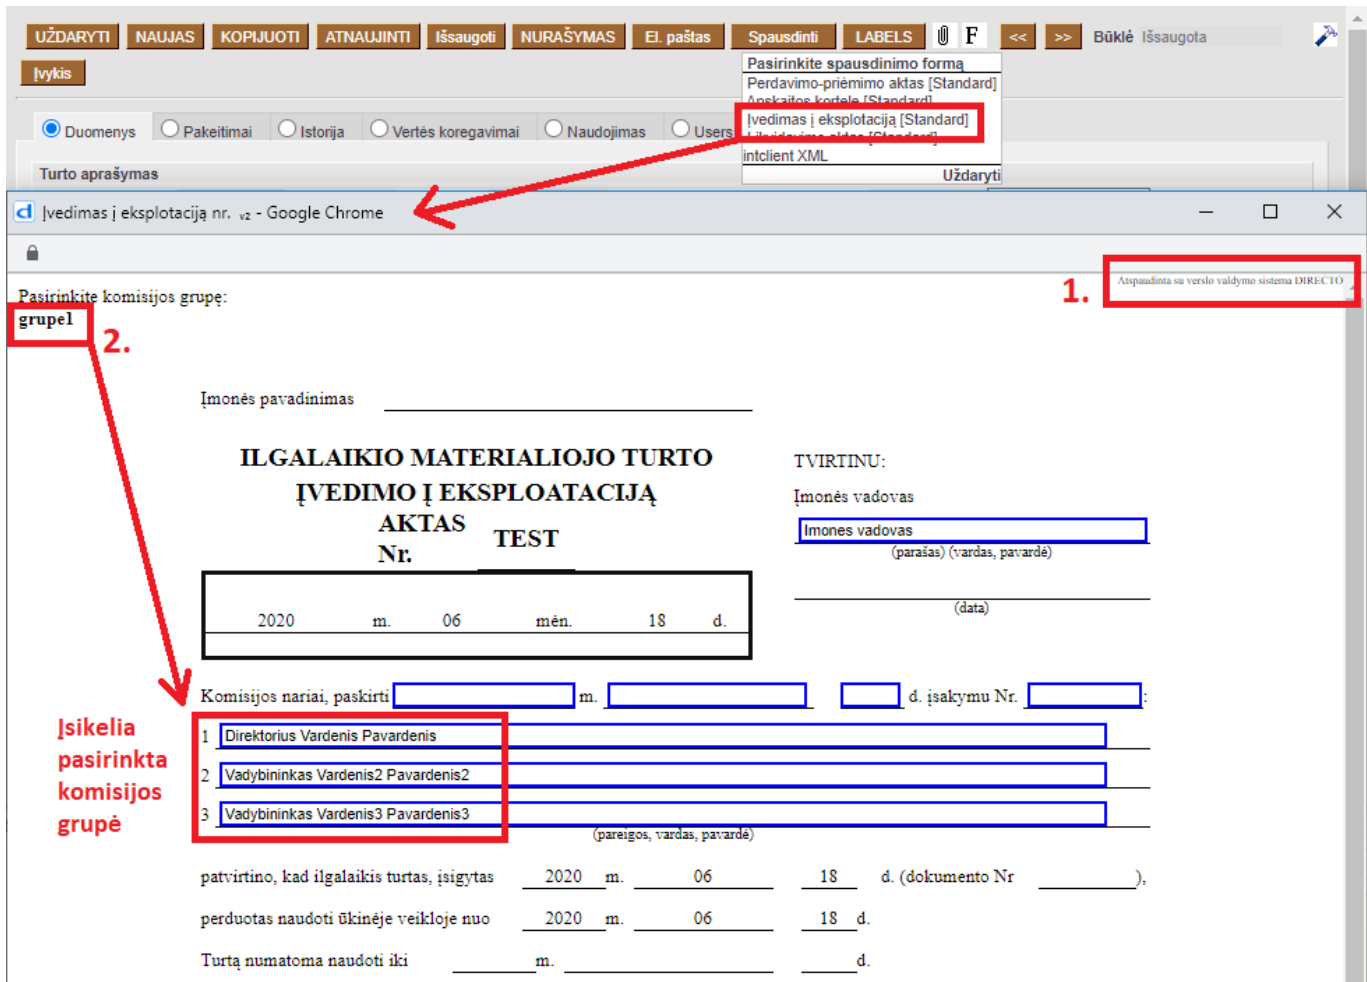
UŽDARYTI NAUJAS KOPIJUOTI ATNAUJINTI Išsaugoti NURAŠYMAS El. paštas Spausdinti LABELS F << >> Būklė Išsaugota

Įvykis

Pasirinkite spausdinimo formą
Perdavimo-priėmimo aktas [Standard]
Apskaitos kortele [Standard]
Įvedimas į eksplotaciją [Standard]
Likvidavimo aktas [Standard]
intclient XML
Uždaryti

Duomenys Pakeitimai Istorija Vertės koregavimai Naudojimas Users

Turto aprašymas

Įvedimas į eksplotaciją nr. v2 - Google Chrome

Atspausdinta su verslo valdymo sistema DIRECTO

1.

Pasirinkite komisijos grupę:
grupe1

2.

Įmonės pavadinimas

ILGALAIKIO MATERIALIOJO TURTO ĮVEDIMO Į EKSPLOATACIJĄ AKTAS Nr. TEST

TVIRTINU:
Įmonės vadovas
Imones vadovas
(parašas) (vardas, pavardė)
(data)

2020 m. 06 mėn. 18 d.

Komisijos nariai, paskirti m. d. įsakymu Nr. :

1 Direktorius Vardenis Pavardenis
2 Vadybininkas Vardenis2 Pavardenis2
3 Vadybininkas Vardenis3 Pavardenis3
(pareigos, vardas, pavardė)

Įsikelia pasirinkta komisijos grupė

patvirtino, kad ilgalaikis turtas, įsigytas 2020 m. 06 18 d. (dokumento Nr ),

perduotas naudoti ūkinėje veikloje nuo 2020 m. 06 18 d.

Turtą numatoma naudoti iki m. d.